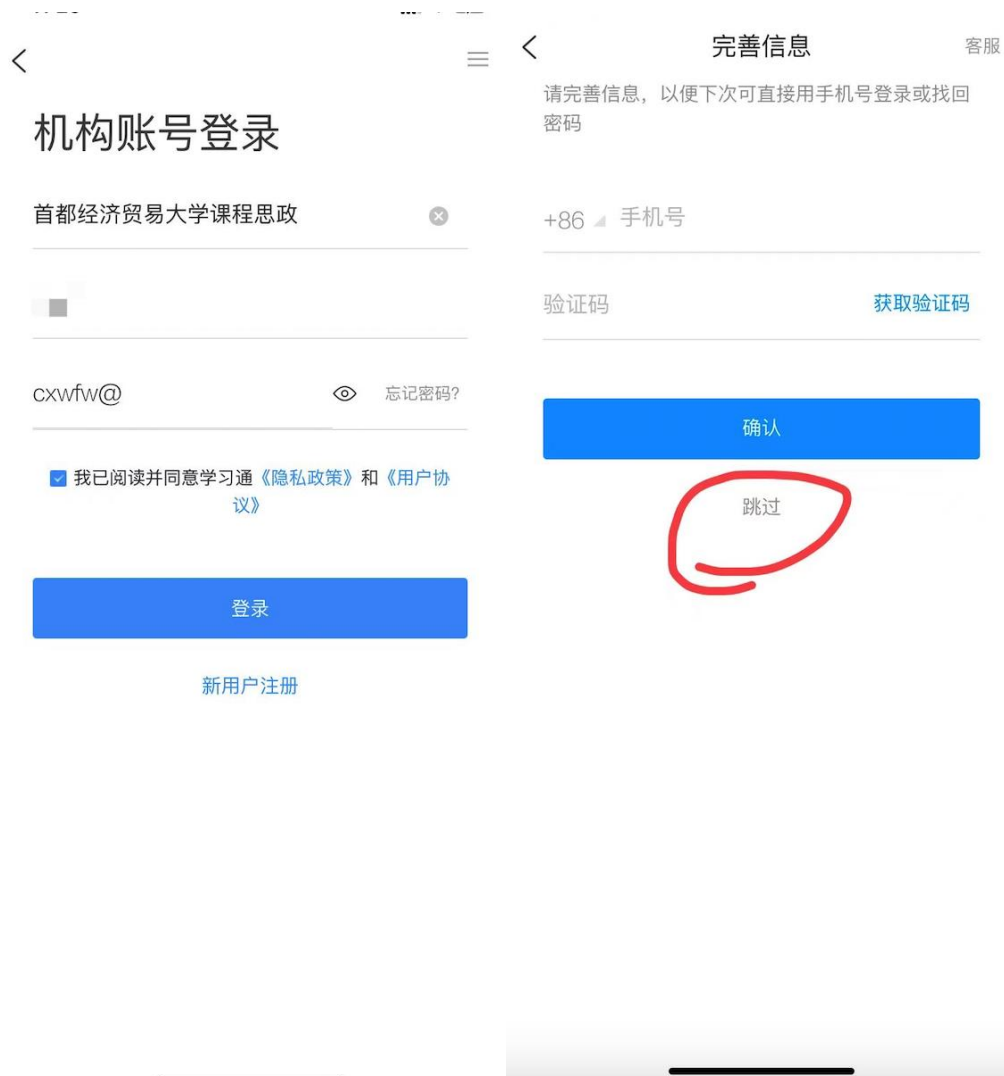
机构账号登录

首都经济贸易大学课程思政

cxwfw@

忘记密码?

我已阅读并同意学习通《隐私政策》和《用户协议》

登录

新用户注册

完善信息

客服

请完善信息，以便下次可直接接用手机号登录或找回密码

+86 手机号

验证码

获取验证码

确认

跳过